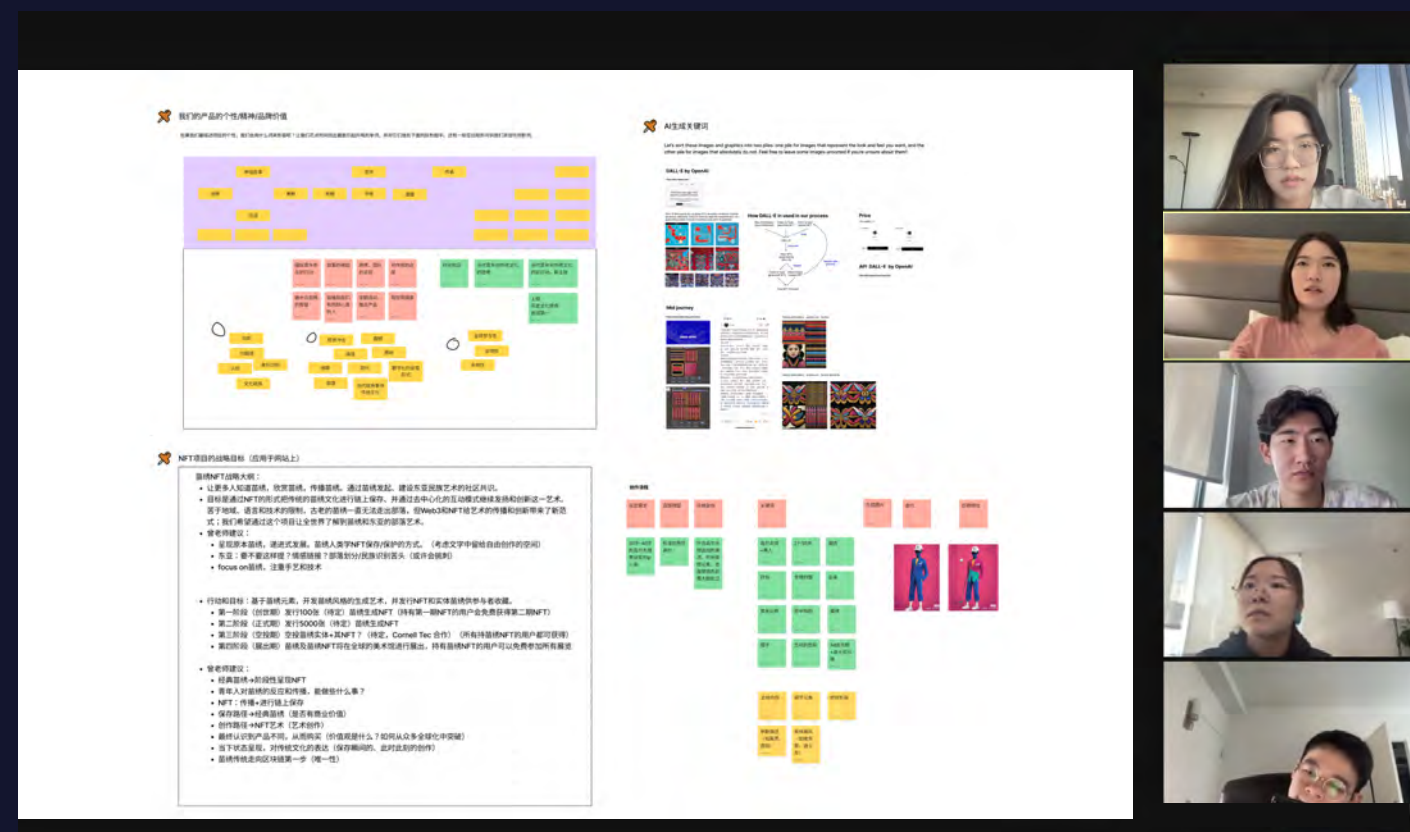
我们的产品的个性/精神/品牌价值

AI生成关键词

Let's sort these images and graphics into two piles: one pile for images that represent the look and feel you want, and the other pile for images that absolutely do not. Feel free to leave some images unsorted if you're unsure about them!

DALL-E by OpenAI

How DALL-E in used in our process

Price

API DALL-E by OpenAI

Mid journey

NFT项目的战略目标（应用于网站上）

苗绣NFT战略大纲：

• 让更多人知道苗绣，欣赏苗绣，传播苗绣。通过苗绣发起，建设东亚民族艺术的社区共识。
• 目标是通过NFT的形式把传统的苗绣文化进行链上保存，并通过去中心化的互动模式继续发扬和创新这一艺术。苗于地域，语言和技术的限制，古老的苗绣一直无法走出部落。但Web3和NFT给艺术的传播和创新带来了新范式；我们希望通过这个项目让全世界了解到苗绣和东亚的部落艺术。
• 管老师建议：
  • 呈现原本苗绣，递进式发展。苗绣人类学NFT保存/保护的方式。（考虑文字中留给自由创作的空间）
  • 东亚：要不要这样提？情感链接？部落划分/民族识别苗头（或许会被刺）
  • focus on苗绣，注重手艺和技术

• 行动和目标：基于苗绣元素，开发苗绣风格的生成艺术，并发行NFT和实体苗绣供参与者收藏。
  • 第一阶段（创世期）发行100张（待定）苗绣生成NFT（持有第一期NFT的用户会免费获得第二期NFT）
  • 第二阶段（正式期）发行5000张（待定）苗绣生成NFT
  • 第三阶段（空投期）空投苗绣实体+其NFT？（待定，Cornell Tec 合作）（所有持苗绣NFT的用户都可获得）
  • 第四阶段（展出期）苗绣及苗绣NFT将在全球的美术馆进行展出，持有苗绣NFT的用户可以免费参加所有展览

• 管老师建议：
  • 经典苗绣→阶段性呈现NFT
  • 青年人对苗绣的反应和传播，能做些什么事？
  • NFT：传播+进行链上保存
  • 保存路径→经典苗绣（是否有商业价值）
  • 创作路径→NFT艺术（艺术创作）
  • 最终认识到产品不同，从而购买（价值观是什么？如何从众多金绿化中突破）
  • 当下状态呈现，对传统文化的表达（保存瞬间的、此时此刻的创作）
  • 苗绣传统走向区块链第一步（唯一性）